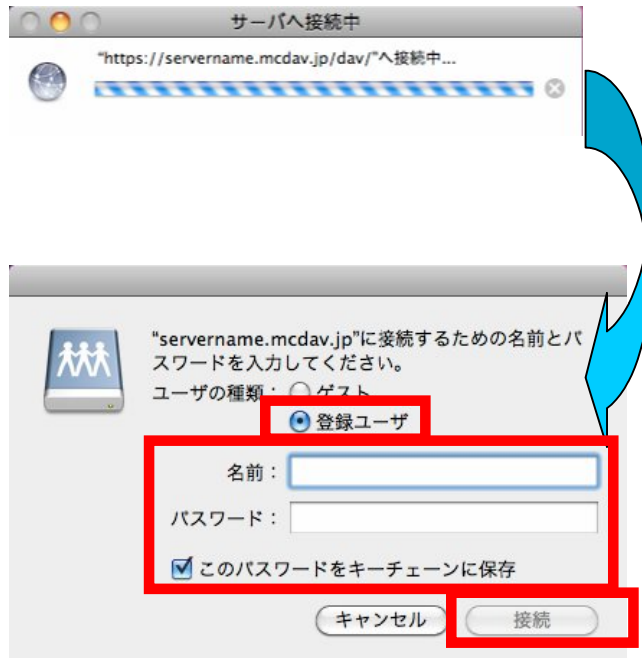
サーバへ接続中

"https://servername.mcdav.jp/dav/"へ接続中...

"servername.mcdav.jp"に接続するための名前とパスワードを入力してください。

ユーザの種類： ゲスト

登録ユーザ

名前：

パスワード：

このパスワードをキーチェーンに保存

キャンセル

接続